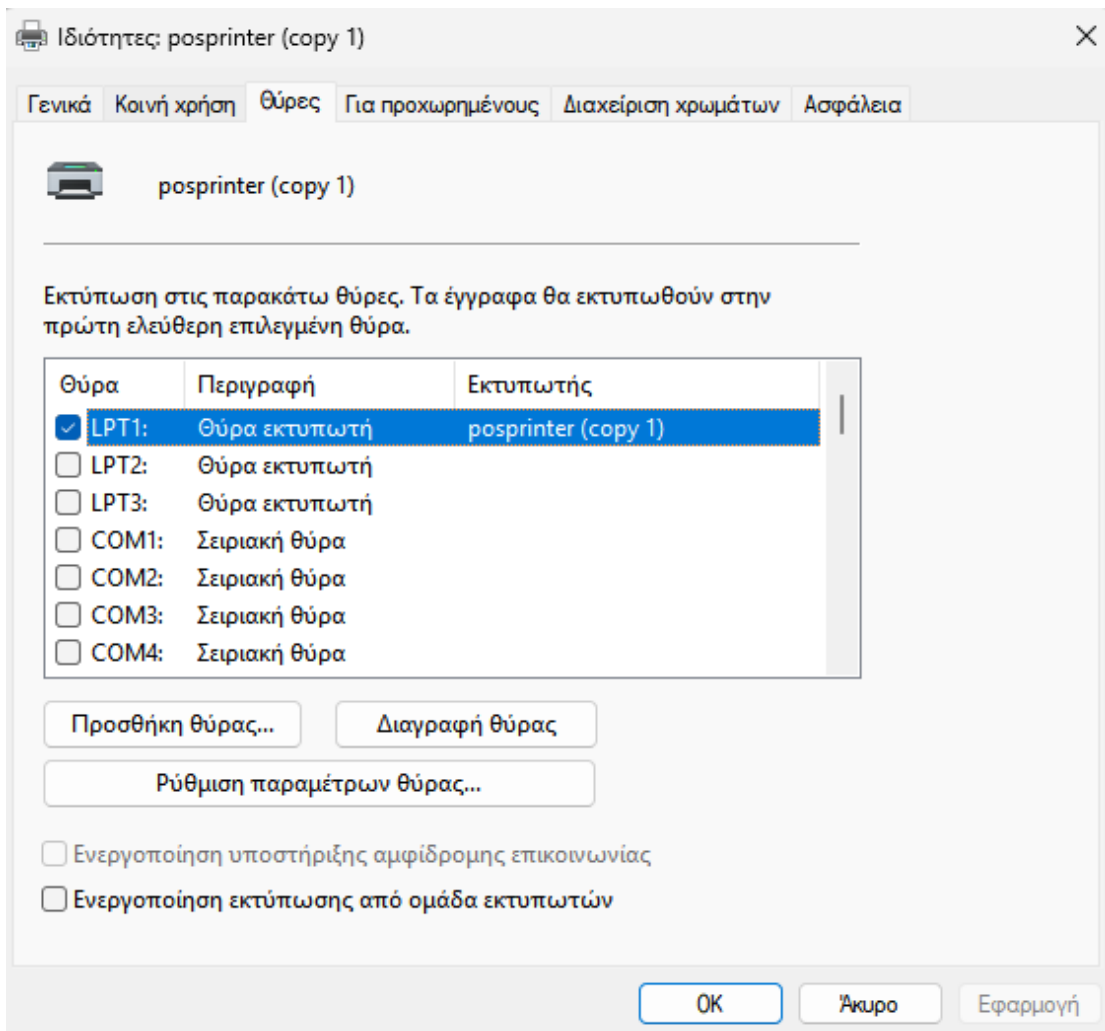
Ιδιότητες: posprinter (copy 1)

Γενικά | Κοινή χρήση | Θύρες | Για προχωρημένους | Διαχείριση χρωμάτων | Ασφάλεια

posprinter (copy 1)

Εκτύπωση στις παρακάτω θύρες. Τα έγγραφα θα εκτυπωθούν στην πρώτη ελεύθερη επιλεγμένη θύρα.

| Θύρα | Περιγραφή | Εκτυπωτής |
|---|---|---|
| LPT1: | Θύρα εκτυπωτή | posprinter (copy 1) |
| LPT2: | Θύρα εκτυπωτή | |
| LPT3: | Θύρα εκτυπωτή | |
| COM1: | Σειριακή θύρα | |
| COM2: | Σειριακή θύρα | |
| COM3: | Σειριακή θύρα | |
| COM4: | Σειριακή θύρα | |

Προσθήκη θύρας... | Διαγραφή θύρας

Ρύθμιση παραμέτρων θύρας...

Ενεργοποίηση υποστήριξης αμφίδρομης επικοινωνίας

Ενεργοποίηση εκτύπωσης από ομάδα εκτυπωτών

OK | Άκυρο | Εφαρμογή